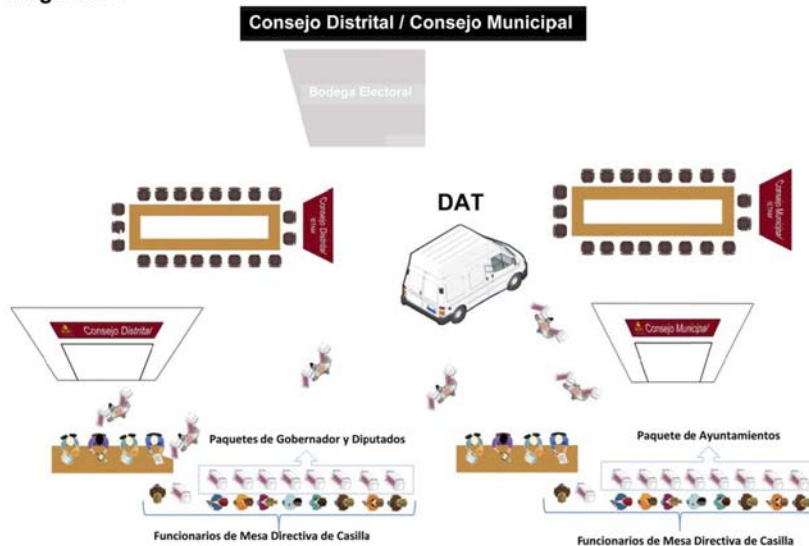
Consejo Distrital / Consejo Municipal

Bodega Electoral

DAT

Consejo Distrital

Consejo Municipal

Consejo Distrital

Consejo Municipal

Paquetes de Gobernador y Diputados

Paquete de Ayuntamientos

Funcionarios de Mesa Directiva de Casilla

Funcionarios de Mesa Directiva de Casilla